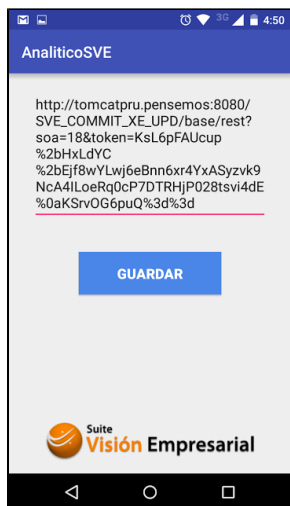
3G 4:50

AnaliticoSVE

http://tomcatpru.pensemos:8080/SVE_COMMIT_XE_UPD/base/rest?soa=18&token=KsL6pFAUcup%2bHxLdYC%2bEjf8wYLwj6eBnn6xr4YxASyzvk9NcA4lLoeRq0cP7DTRHjP028tsvi4dE%0aKSrvOG6puQ%3d%3d

GUARDAR

Suite
Visión Empresarial